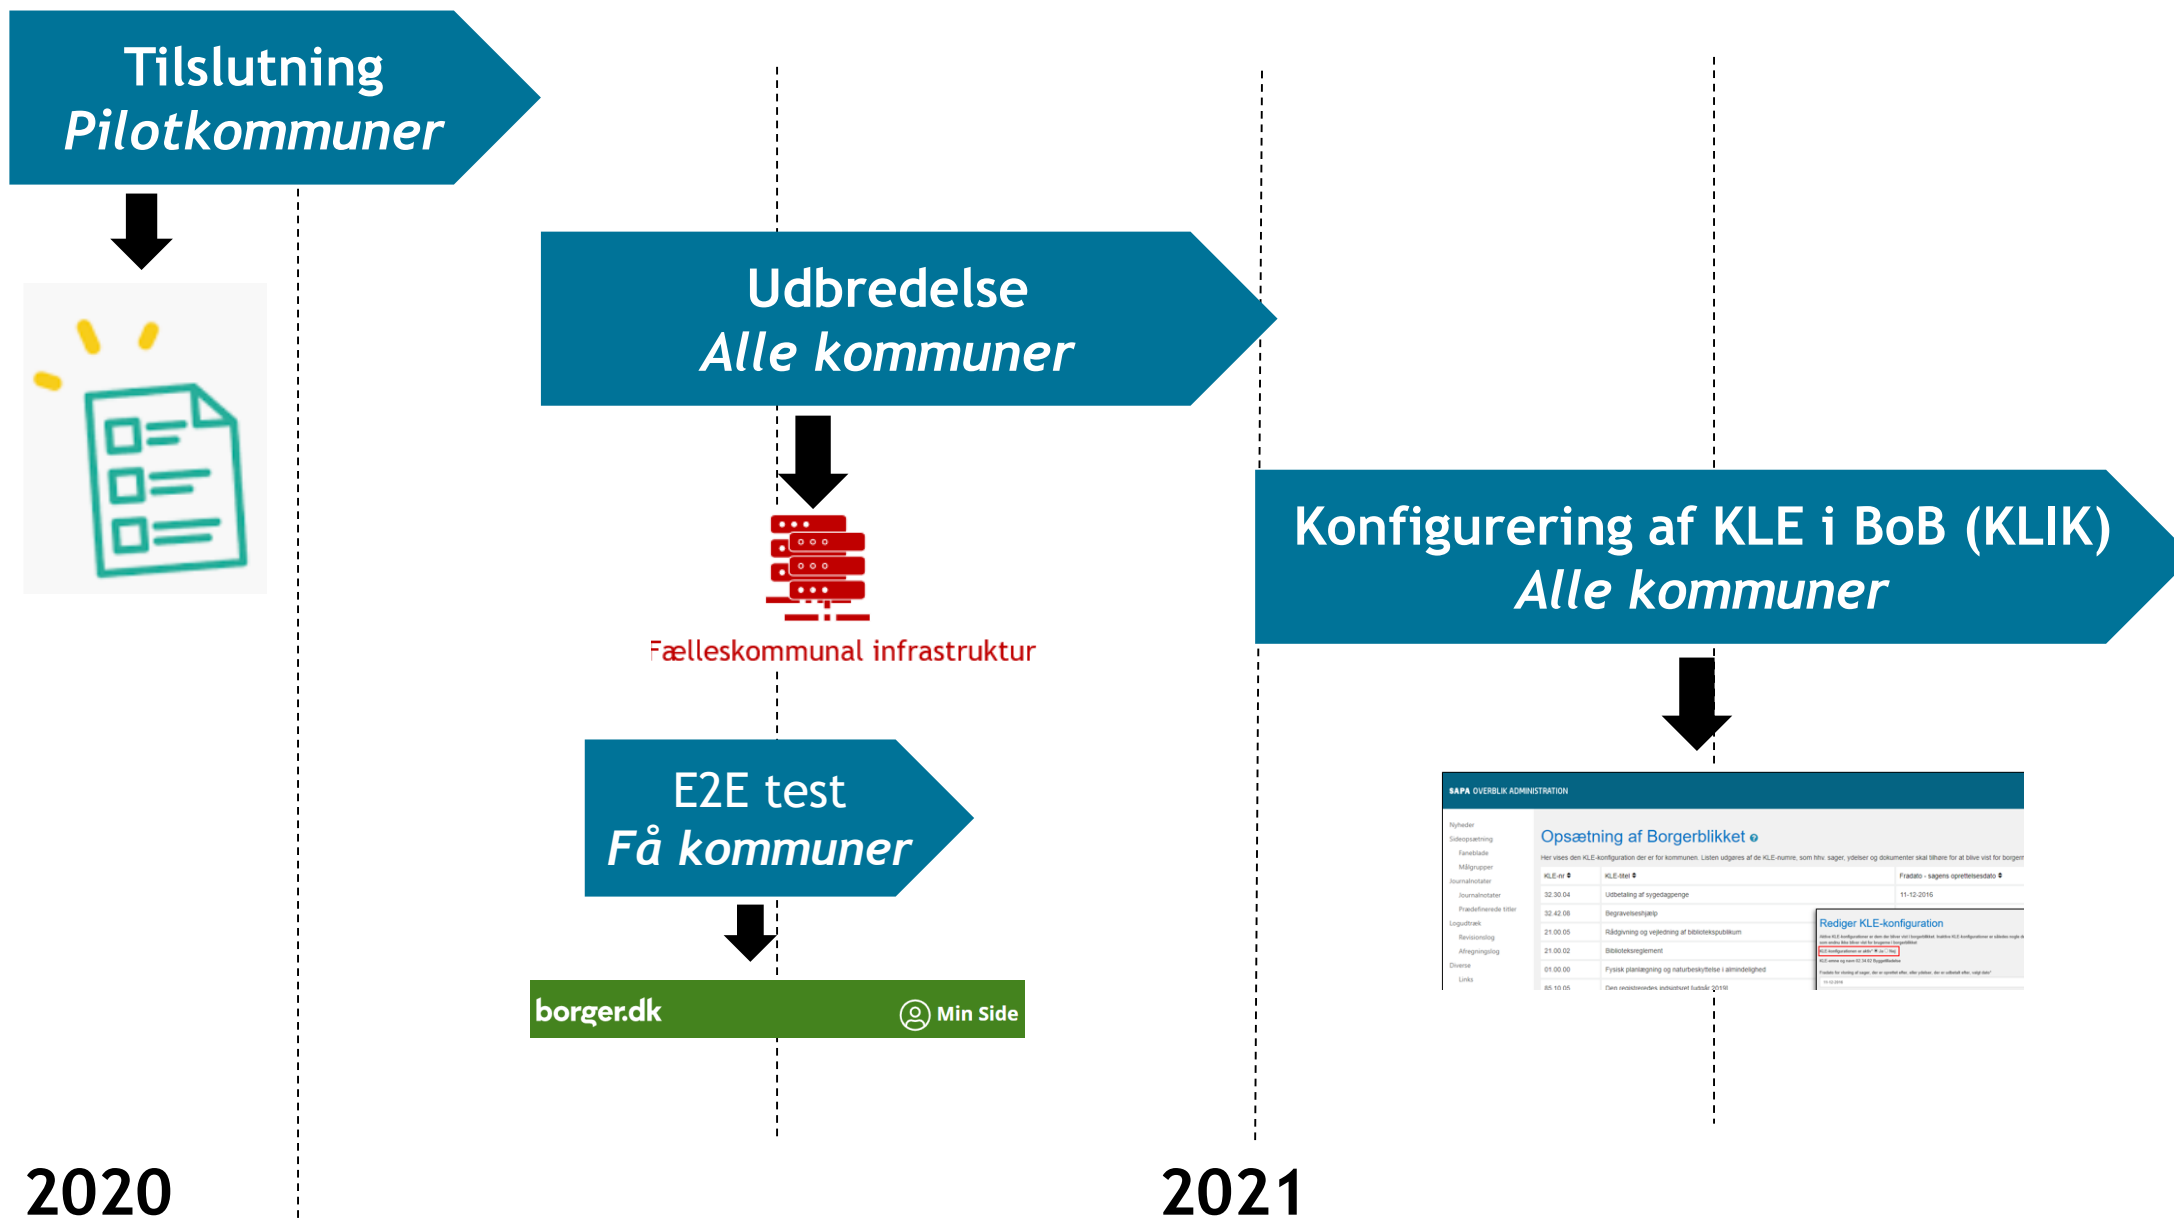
Tilslutning
*Pilotkommuner*

Udbredelse
*Alle kommuner*

Fælleskommunal infrastruktur

E2E test
*Få kommuner*

borger.dk Min Side

Konfigurering af KLE i BoB (KLIK)
*Alle kommuner*

SAPA OVERBLIK ADMINISTRATION

Nyheder
Sideopsætning
Faneblade
Målgrupper
Journalnotater
Journalnotater
Prædefinerede titler
Logudtræk
Revisionslog
Afregningslog
Diverse
Links

Opsætning af Borgerblikket

Her vises den KLE-konfiguration der er for kommunen. Listen udgøres af de KLE-numre, som hhv. sager, ydelser og dokumenter skal tilhøre for at blive vist for borgeren

| KLE-nr | KLE-titel | Fradato - sagens oprettelsesdato |
|---|---|---|
| 32.30.04 | Udbetaling af sygedagpenge | 11-12-2016 |
| 32.42.08 | Begravelseshjælp | |
| 21.00.05 | Rådgivning og vejledning af biblioteksbrugere | |
| 21.00.02 | Biblioteksreglement | |
| 01.00.00 | Fysisk planlægning og naturbeskyttelse i almindelighed | |
| 85.10.05 | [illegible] | |

Rediger KLE-konfiguration

2020

2021